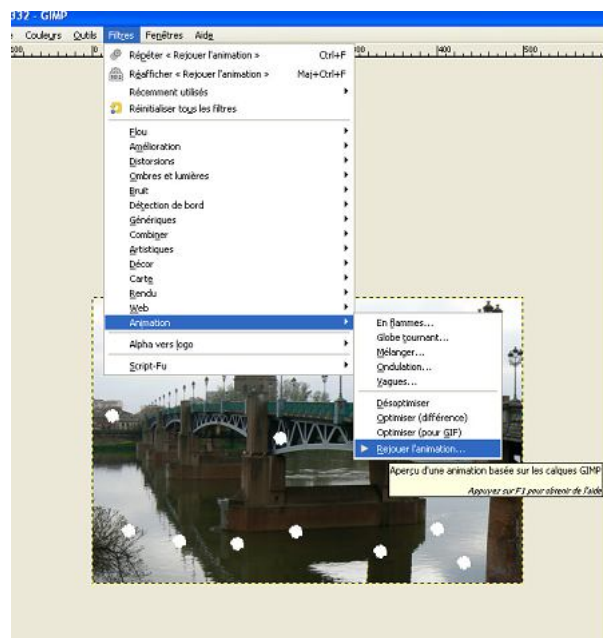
932 - GIMP

e Couleurs Outils Filtres Fenêtres Aide

300 400 500

Répéter « Rejouer l'animation » Ctrl+F
Réafficher « Rejouer l'animation » Maj+Ctrl+F
Récemment utilisés
Réinitialiser tous les filtres

Flou
Amélioration
Distorsions
Ombres et lumières
Bruit
Détection de bord
Génériques
Combiner
Artistiques
Décor
Carte
Rendu
Web
Animation

Alpha vers logo

Script-Fu

En flammes...
Globe tournant...
Mélanger...
Ondulation...
Vagues...

Désoptimiser
Optimiser (différence)
Optimiser (pour GIF)
Rejouer l'animation...

Aperçu d'une animation basée sur les calques GIMP

Appuyez sur F1 pour obtenir de l'aide